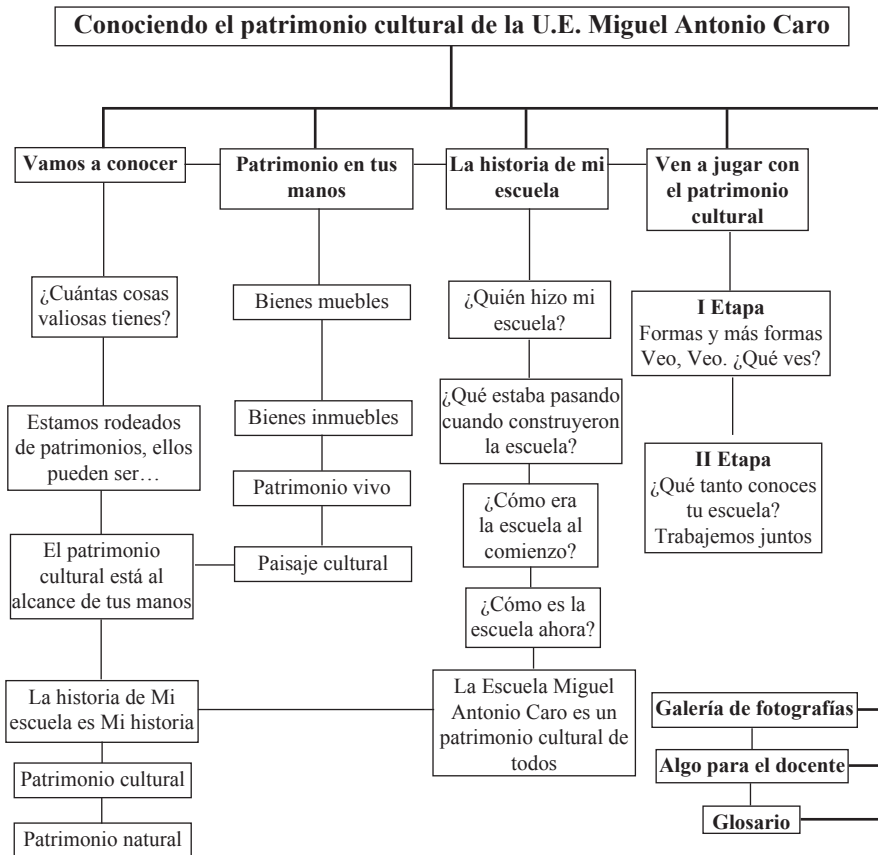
Conociendo el patrimonio cultural de la U.E. Miguel Antonio Caro

Vamos a conocer

Patrimonio en tus manos

La historia de mi escuela

Ven a jugar con el patrimonio cultural

¿Cuántas cosas valiosas tienes?

Estamos rodeados de patrimonios, ellos pueden ser…

El patrimonio cultural está al alcance de tus manos

La historia de Mi escuela es Mi historia

Patrimonio cultural

Patrimonio natural

Bienes muebles

Bienes inmuebles

Patrimonio vivo

Paisaje cultural

¿Quién hizo mi escuela?

¿Qué estaba pasando cuando construyeron la escuela?

¿Cómo era la escuela al comienzo?

¿Cómo es la escuela ahora?

La Escuela Miguel Antonio Caro es un patrimonio cultural de todos

I Etapa
Formas y más formas
Veo, Veo. ¿Qué ves?

II Etapa
¿Qué tanto conoces tu escuela?
Trabajemos juntos

Galería de fotografías

Algo para el docente

Glosario